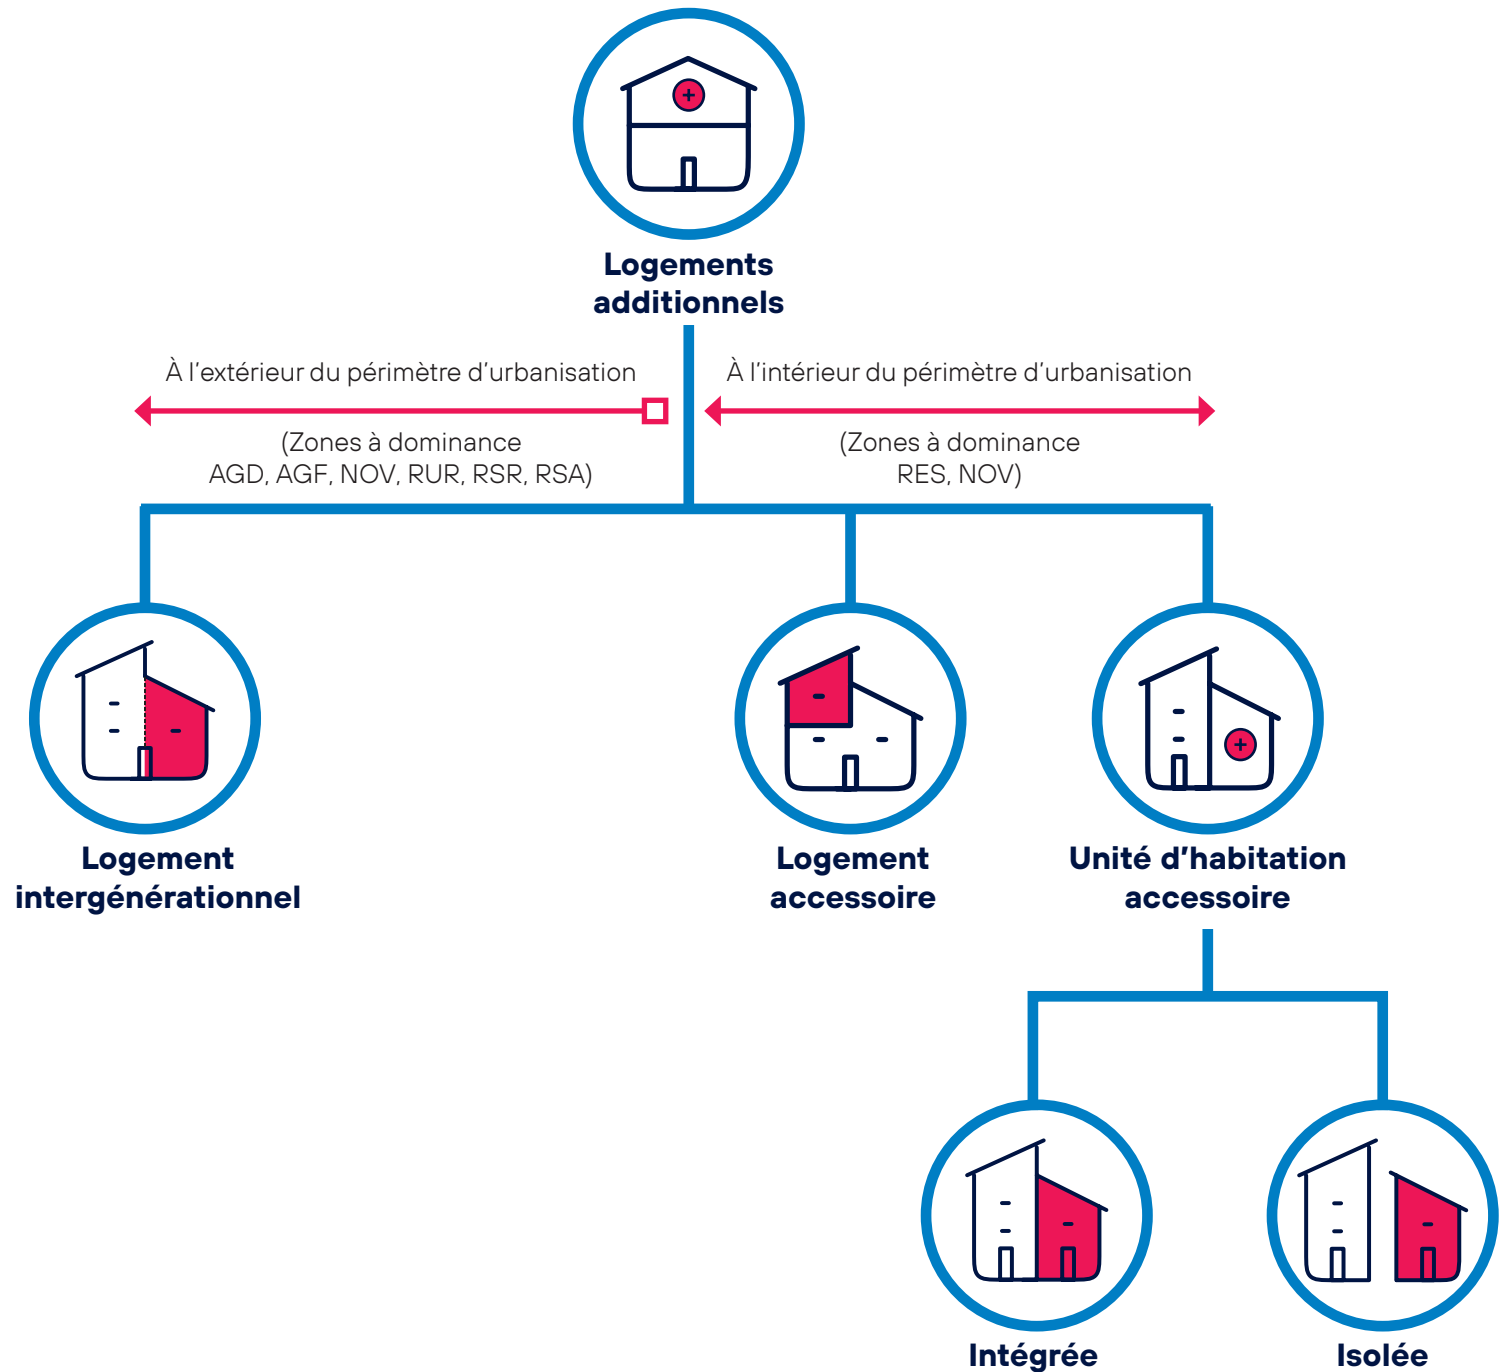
Logements additionnels

À l’extérieur du périmètre d’urbanisation

(Zones à dominance AGD, AGF, NOV, RUR, RSR, RSA)

À l’intérieur du périmètre d’urbanisation

(Zones à dominance RES, NOV)

Logement intergénérationnel

Logement accessoire

Unité d’habitation accessoire

Intégrée

Isolée